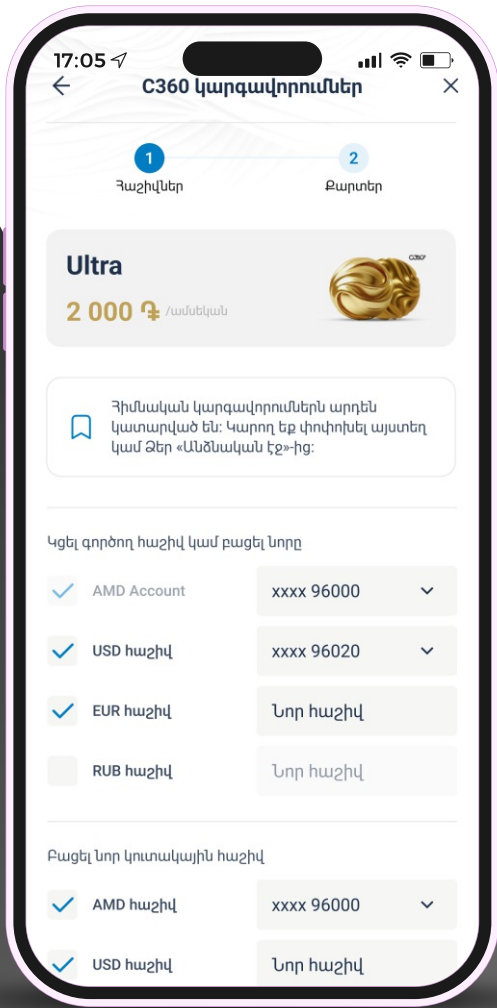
17:05

C360 կարգավորումներ

1
Հաշիվներ

2
Քարտեր

Ultra

2 000 ֏ /ամսեկան

C360

Հիմնական կարգավորումներն արդեն կատարված են: Կարող եք փոփոխել այստեղ կամ Ձեր «Անձնական էջ»-ից:

Կցել գործող հաշիվ կամ բացել նորը

AMD Account | xxxx 96000

USD հաշիվ | xxxx 96020

EUR հաշիվ | Նոր հաշիվ

RUB հաշիվ | Նոր հաշիվ

Բացել նոր կուտակային հաշիվ

AMD հաշիվ | xxxx 96000

USD հաշիվ | Նոր հաշիվ